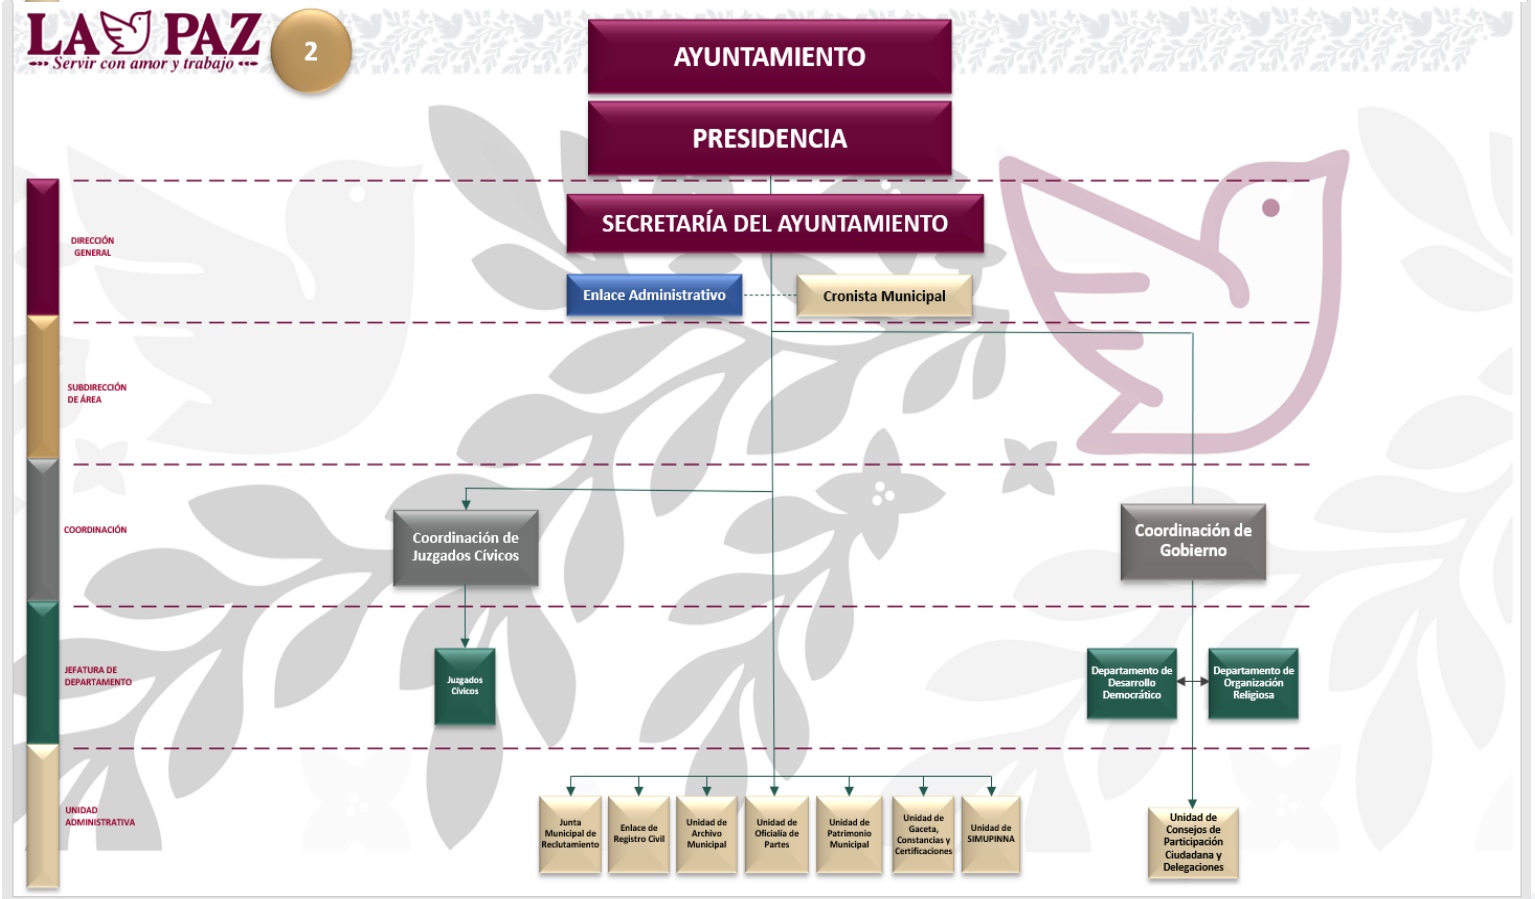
LA PAZ
Servir con amor y trabajo

2

AYUNTAMIENTO

PRESIDENCIA

SECRETARÍA DEL AYUNTAMIENTO

Enlace Administrativo

Cronista Municipal

DIRECCIÓN GENERAL

SUBDIRECCIÓN DE ÁREA

COORDINACIÓN

JEFATURA DE DEPARTAMENTO

UNIDAD ADMINISTRATIVA

Coordinación de Juzgados Cívicos

Coordinación de Gobierno

Juzgados Cívicos

Departamento de Desarrollo Democrático

Departamento de Organización Religiosa

Junta Municipal de Reclutamiento

Enlace de Registro Civil

Unidad de Archivo Municipal

Unidad de Oficialía de Partes

Unidad de Patrimonio Municipal

Unidad de Gaceta, Constancias y Certificaciones

Unidad de SIMUPINNA

Unidad de Consejos de Participación Ciudadana y Delegaciones